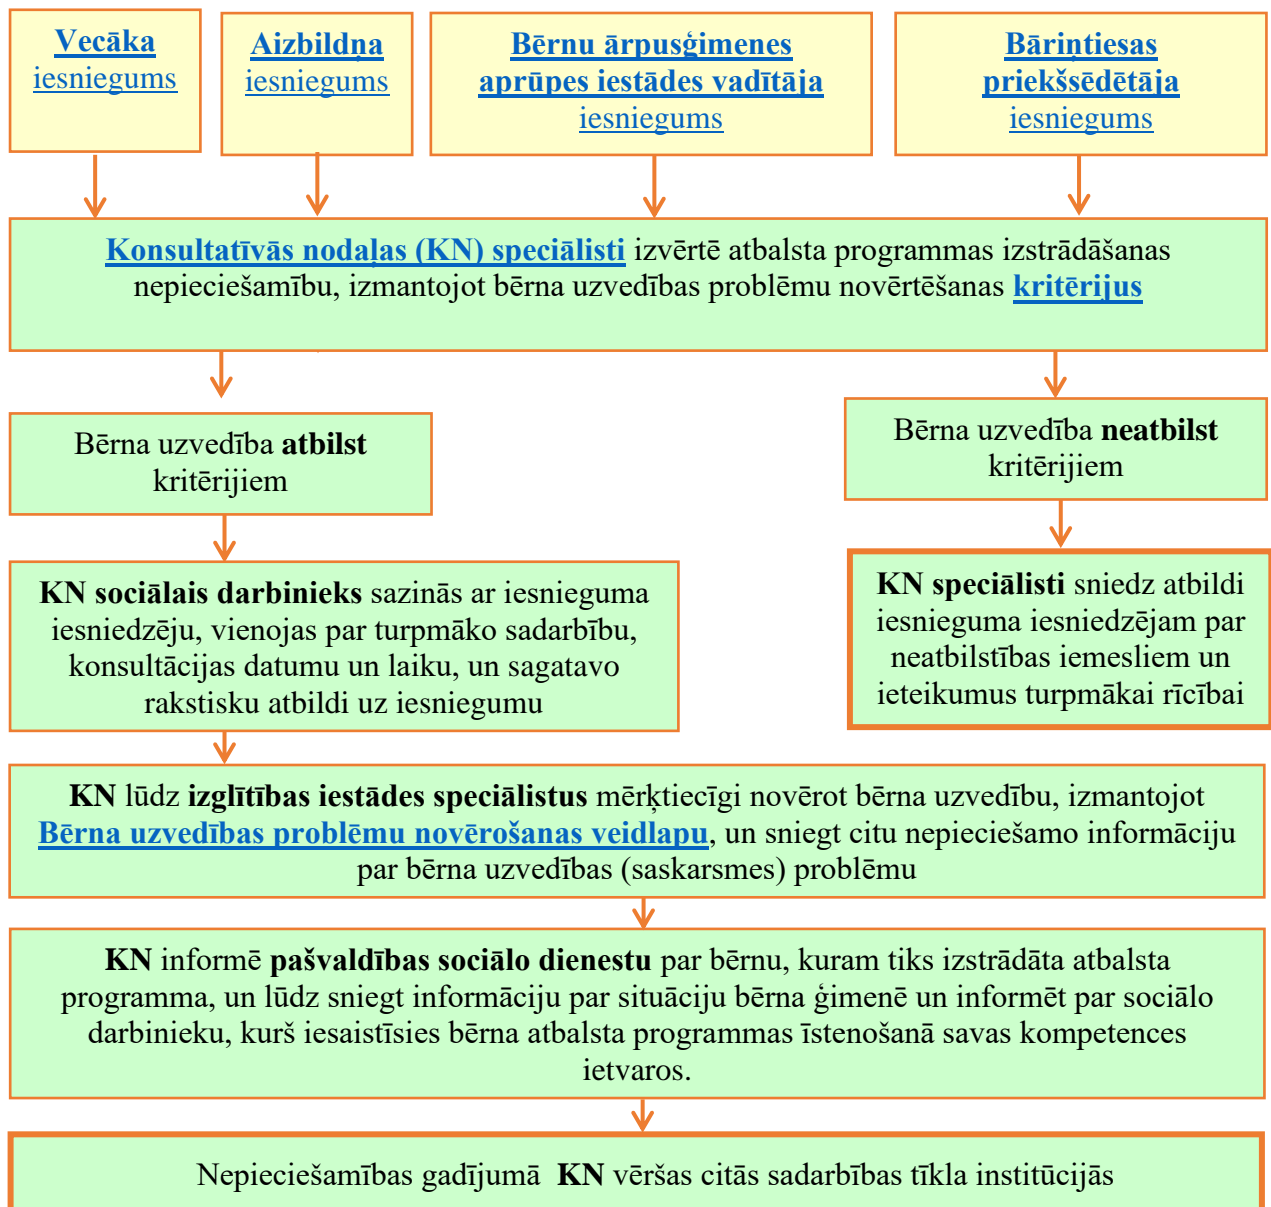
Vecāka iesniegums

Aizbildņa iesniegums

Bērnu ārpusģimenes aprūpes iestādes vadītāja iesniegums

Bāriņtiesas priekšsēdētāja iesniegums

Konsultatīvās nodaļas (KN) speciālisti izvērtē atbalsta programmas izstrādāšanas nepieciešamību, izmantojot bērna uzvedības problēmu novērtēšanas kritērijus

Bērna uzvedība atbilst kritērijiem

Bērna uzvedība neatbilst kritērijiem

KN sociālais darbinieks sazinās ar iesnieguma iesniedzēju, vienojas par turpmāko sadarbību, konsultācijas datumu un laiku, un sagatavo rakstisku atbildi uz iesniegumu

KN speciālisti sniedz atbildi iesnieguma iesniedzējam par neatbilstības iemesliem un ieteikumus turpmākai rīcībai

KN lūdz izglītības iestādes speciālistus mērķtiecīgi novērot bērna uzvedību, izmantojot Bērna uzvedības problēmu novērošanas veidlapu, un sniegt citu nepieciešamo informāciju par bērna uzvedības (saskarsmes) problēmu

KN informē pašvaldības sociālo dienestu par bērnu, kuram tiks izstrādāta atbalsta programma, un lūdz sniegt informāciju par situāciju bērna ģimenē un informēt par sociālo darbinieku, kurš iesaistīsies bērna atbalsta programmas īstenošanā savas kompetences ietvaros.

Nepieciešamības gadījumā KN vēršas citās sadarbības tīkla institūcijās